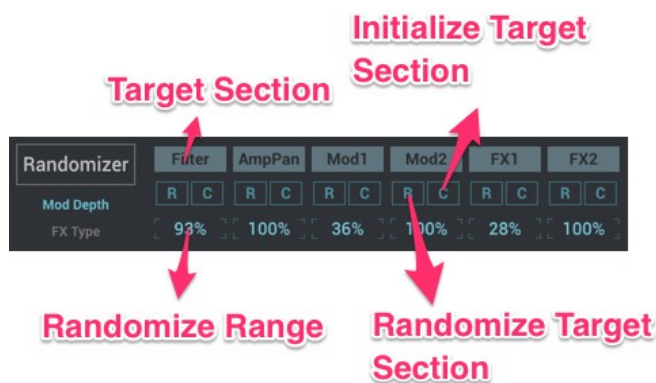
Initialize Target Section

Target Section

Randomizer

Mod Depth

FX Type

Filter
AmpPan
Mod1
Mod2
FX1
FX2

R C
R C
R C
R C
R C
R C

93%
100%
36%
100%
28%
100%

Randomize Range

Randomize Target Section